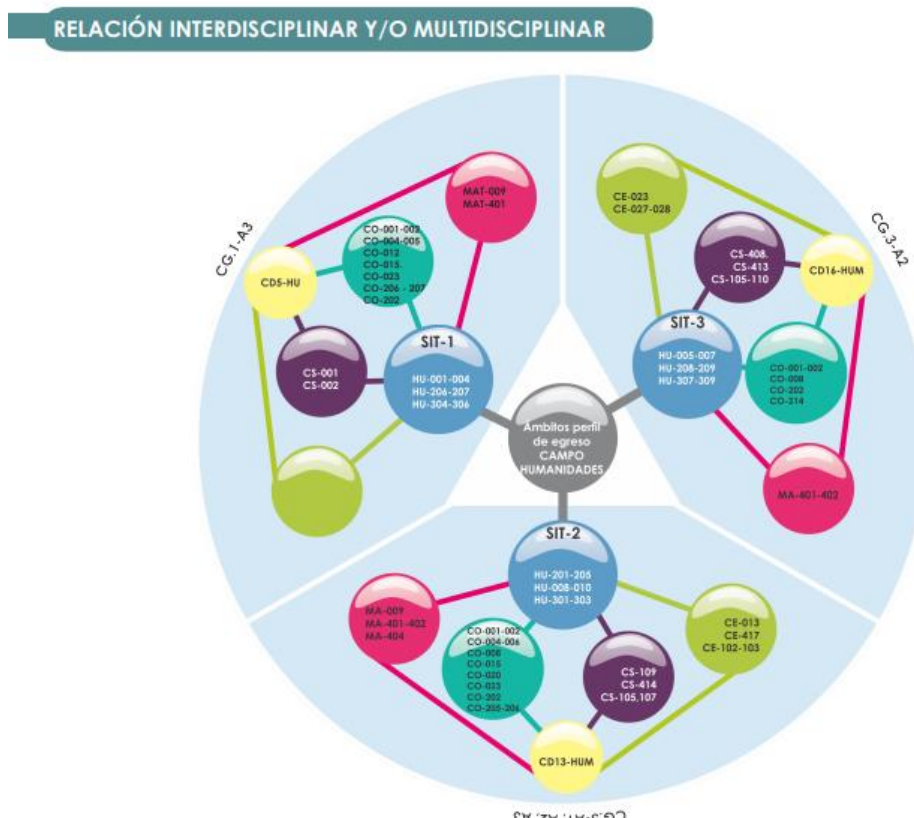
RELACIÓN INTERDISCIPLINAR Y/O MULTIDISCIPLINAR

CG.1-A3

MAT-009
MAT-401

CO-001-002
CO-004-005
CO-012
CO-015
CO-023
CO-206 - 207
CO-202

CD5-HU

CS-001
CS-002

SIT-1
HU-001-004
HU-206-207
HU-304-306

CG.3-A2

CE-023
CE-027-028

CS-408.
CS-413
CS-105-110

CD16-HUM

SIT-3
HU-005-007
HU-208-209
HU-307-309

CO-001-002
CO-008
CO-202
CO-214

MA-401-402

Ámbitos perfil de egreso
CAMPO
HUMANIDADES

SIT-2
HU-201-205
HU-008-010
HU-301-303

MA-009
MA-401-402
MA-404

CO-001-002
CO-004-006
CO-008
CO-015
CO-020
CO-023
CO-202
CO-205-206

CE-013
CE-417
CE-102-103

CS-109
CS-414
CS-105,107

CD13-HUM

CG.3-A1, A2, A3